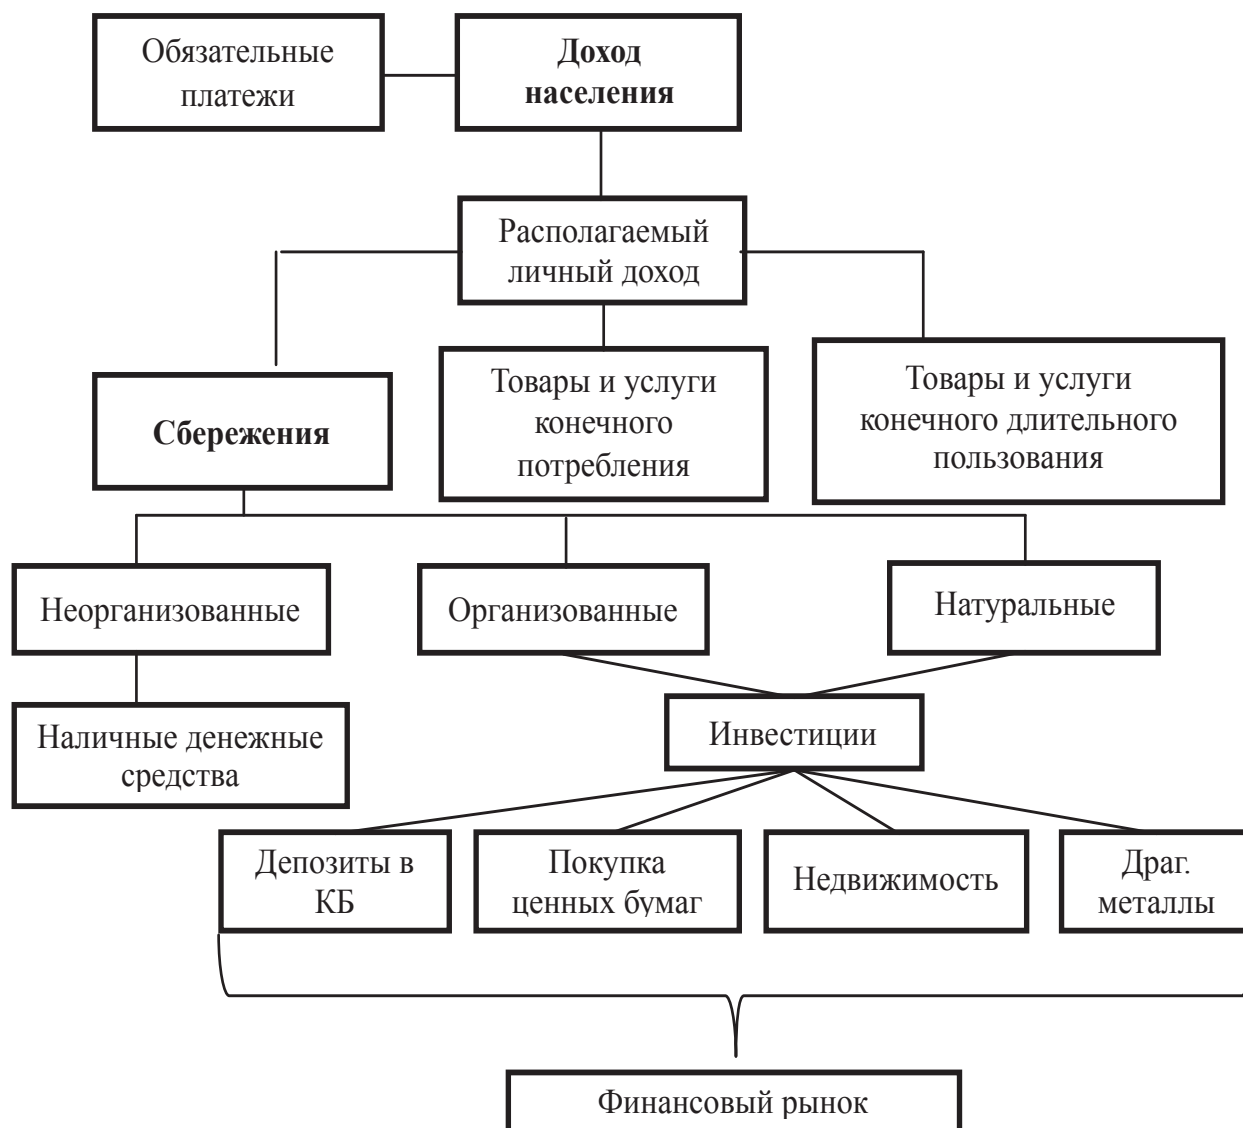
Обязательные платежи

Доход населения

Располагаемый личный доход

Сбережения

Товары и услуги конечного потребления

Товары и услуги конечного длительного пользования

Неорганизованные

Организованные

Натуральные

Наличные денежные средства

Инвестиции

Депозиты в КБ

Покупка ценных бумаг

Недвижимость

Драг. металлы

Финансовый рынок